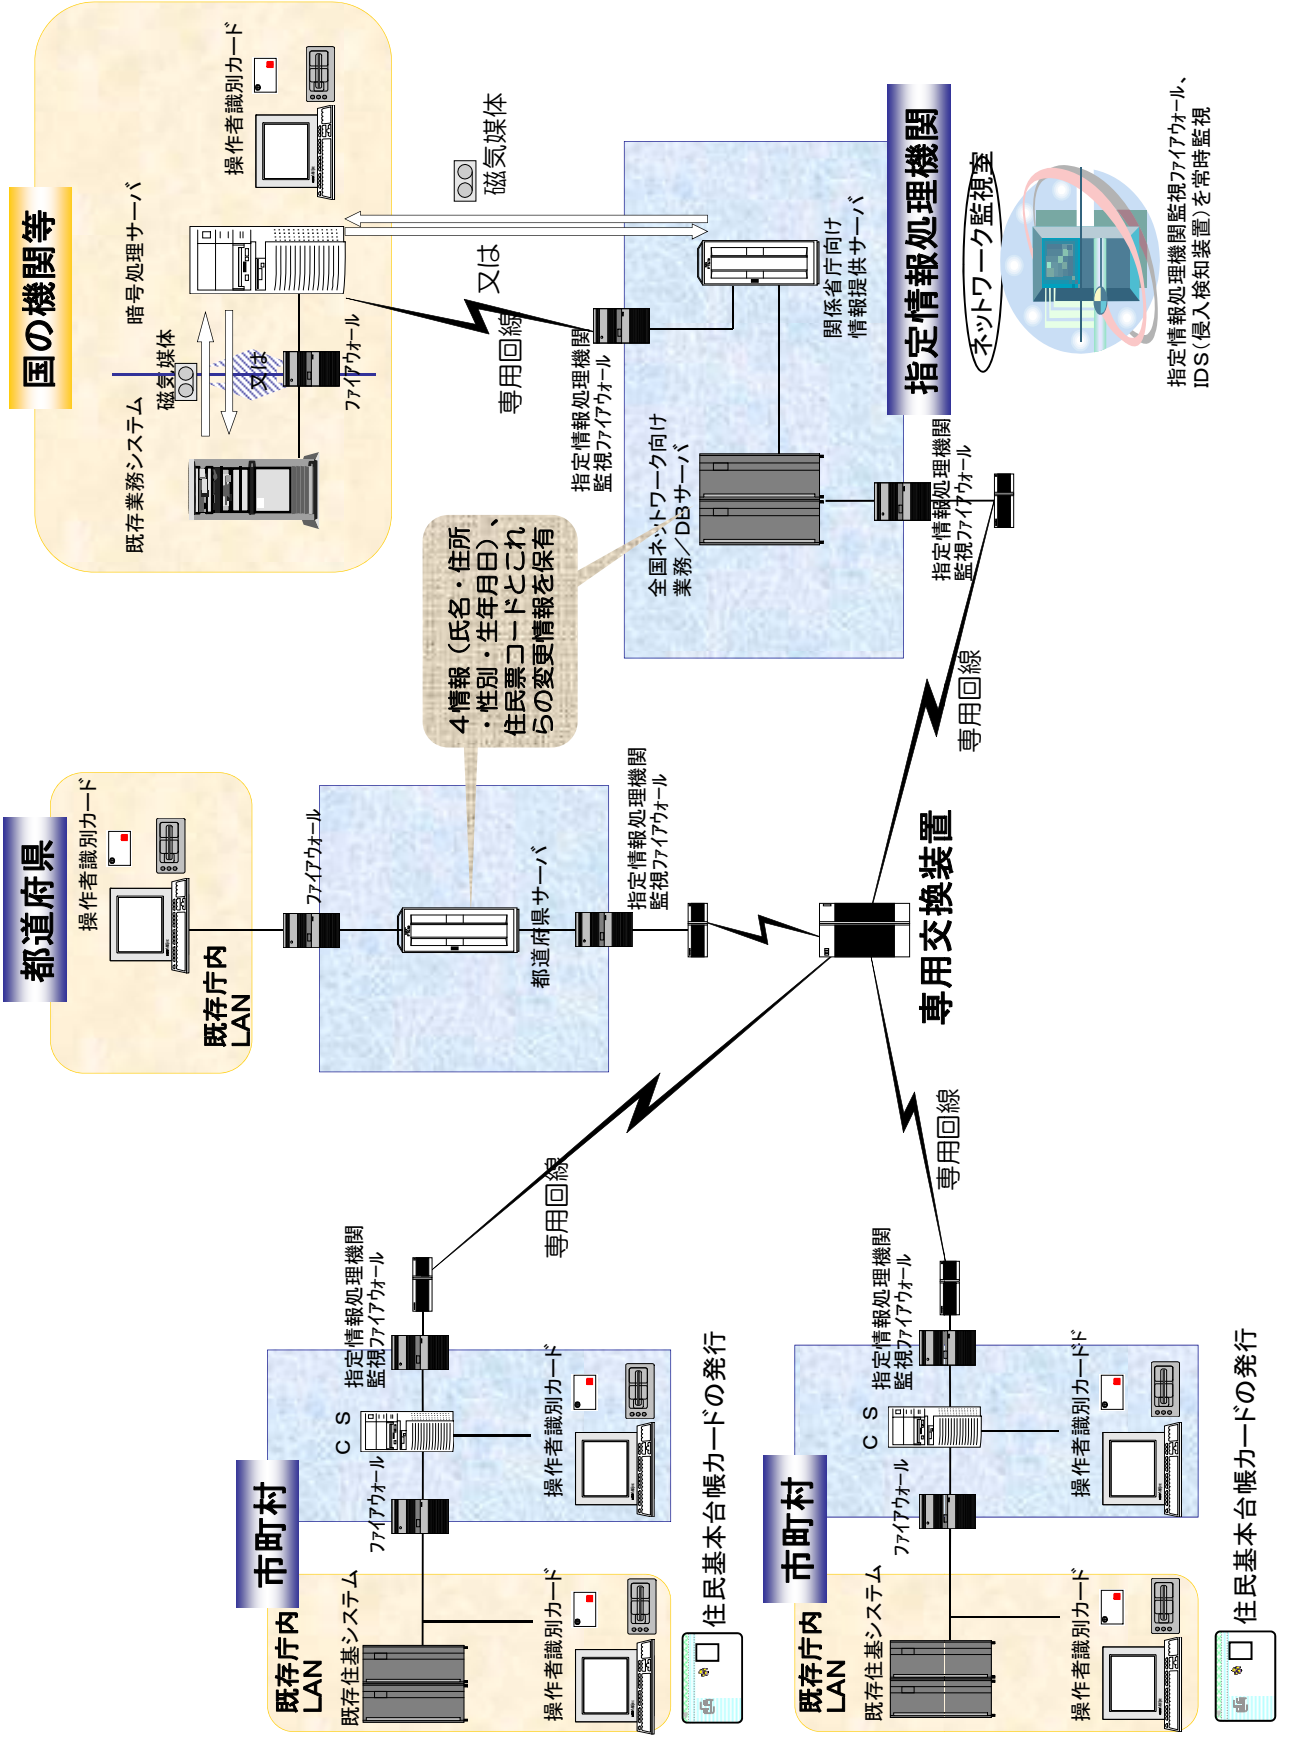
国の機関等

操作者識別カード

暗号処理サーバ

磁気媒体

又は

既存業務システム

ファイアウォール

磁気媒体

又は

専用回線

指定情報処理機関

ネットワーク監視室

指定情報処理機関監視ファイアウォール、IDS（侵入検知装置）を常時監視

関係省庁向け情報提供サーバ

指定情報処理機関監視ファイアウォール

全国ネットワーク向け業務／DBサーバ

指定情報処理機関監視ファイアウォール

4情報（氏名・住所・性別・生年月日）、住民票コードとこれらの変更情報を保有

専用回線

都道府県

操作者識別カード

既存庁内LAN

ファイアウォール

都道府県サーバ

指定情報処理機関監視ファイアウォール

専用交換装置

専用回線

専用回線

市町村

既存庁内LAN

既存住基システム

操作者識別カード

ファイアウォール

CS

指定情報処理機関監視ファイアウォール

操作者識別カード

住民基本台帳カードの発行

市町村

既存庁内LAN

既存住基システム

操作者識別カード

ファイアウォール

CS

指定情報処理機関監視ファイアウォール

操作者識別カード

住民基本台帳カードの発行